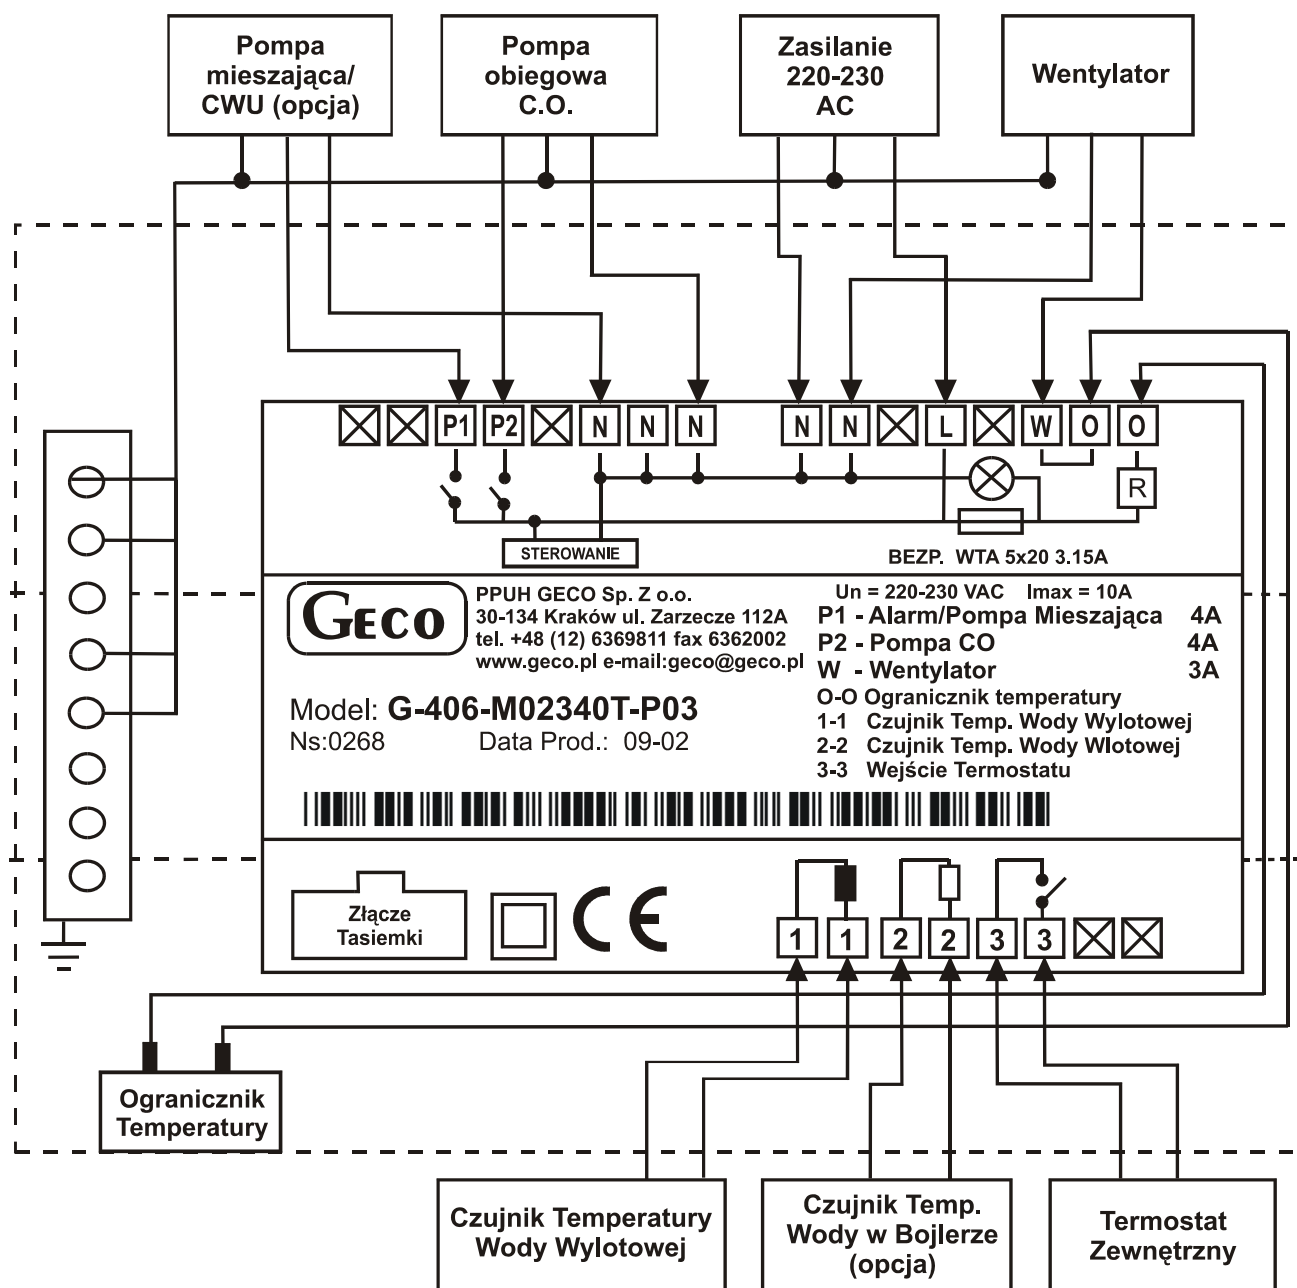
Pompa mieszająca/ CWU (opcja)

Pompa obiegowa C.O.

Zasilanie 220-230 AC

Wentylator

P1 P2 N N N N N L W O O

R

STEROWANIE

BEZP. WTA 5x20 3.15A

GECO

PPUH GECO Sp. Z o.o.
30-134 Kraków ul. Zarzecze 112A
tel. +48 (12) 6369811 fax 6362002
www.geco.pl e-mail:geco@geco.pl

Un = 220-230 VAC Imax = 10A
P1 - Alarm/Pompa Mieszająca 4A
P2 - Pompa CO 4A
W - Wentylator 3A
O-O Ogranicznik temperatury
1-1 Czujnik Temp. Wody Wylotowej
2-2 Czujnik Temp. Wody Wlotowej
3-3 Wejście Termostatu

Model: G-406-M02340T-P03
Ns:0268 Data Prod.: 09-02

Złącze Tasiemki

CE

1 1 2 2 3 3

Ogranicznik Temperatury

Czujnik Temperatury Wody Wylotowej

Czujnik Temp. Wody w Bojlerze (opcja)

Termostat Zewnętrzny